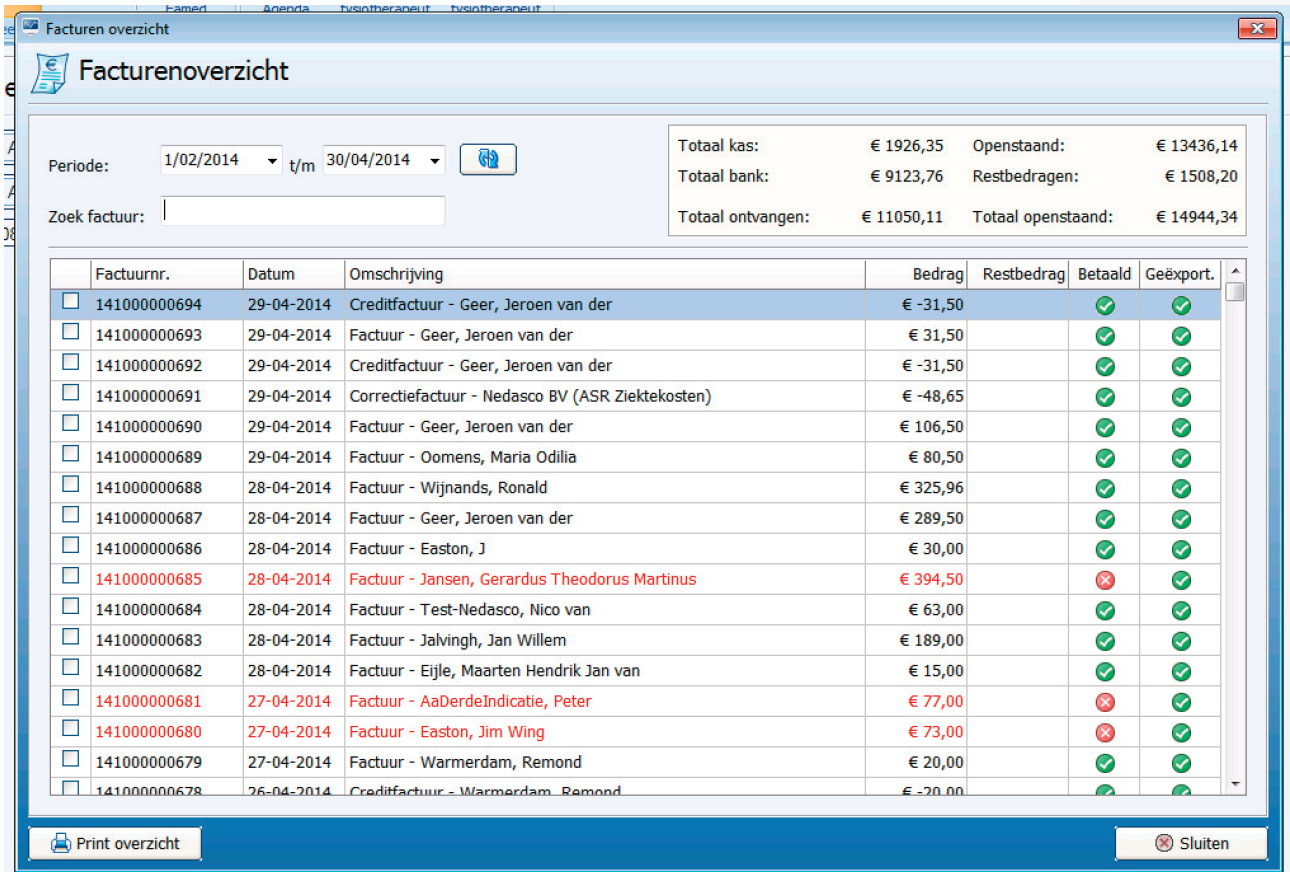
Eamed Agenda fysiotherapeut fysiotherapeut

Facturen overzicht

Facturenoverzicht

Periode: 1/02/2014 t/m 30/04/2014

Zoek factuur:

| Totaal kas: | € 1926,35 | Openstaand: | € 13436,14 |
|---|---|---|---|
| Totaal bank: | € 9123,76 | Restbedragen: | € 1508,20 |
| Totaal ontvangen: | € 11050,11 | Totaal openstaand: | € 14944,34 |

| | Factuurnr. | Datum | Omschrijving | Bedrag | Restbedrag | Betaald | Geëxport. |
|---|---|---|---|---|---|---|---|
| | 141000000694 | 29-04-2014 | Creditfactuur - Geer, Jeroen van der | € -31,50 | | | |
| | 141000000693 | 29-04-2014 | Factuur - Geer, Jeroen van der | € 31,50 | | | |
| | 141000000692 | 29-04-2014 | Creditfactuur - Geer, Jeroen van der | € -31,50 | | | |
| | 141000000691 | 29-04-2014 | Correctiefactuur - Nedasco BV (ASR Ziektekosten) | € -48,65 | | | |
| | 141000000690 | 29-04-2014 | Factuur - Geer, Jeroen van der | € 106,50 | | | |
| | 141000000689 | 29-04-2014 | Factuur - Oomens, Maria Odilia | € 80,50 | | | |
| | 141000000688 | 28-04-2014 | Factuur - Wijnands, Ronald | € 325,96 | | | |
| | 141000000687 | 28-04-2014 | Factuur - Geer, Jeroen van der | € 289,50 | | | |
| | 141000000686 | 28-04-2014 | Factuur - Easton, J | € 30,00 | | | |
| | 141000000685 | 28-04-2014 | Factuur - Jansen, Gerardus Theodorus Martinus | € 394,50 | | | |
| | 141000000684 | 28-04-2014 | Factuur - Test-Nedasco, Nico van | € 63,00 | | | |
| | 141000000683 | 28-04-2014 | Factuur - Jalvingh, Jan Willem | € 189,00 | | | |
| | 141000000682 | 28-04-2014 | Factuur - Eijle, Maarten Hendrik Jan van | € 15,00 | | | |
| | 141000000681 | 27-04-2014 | Factuur - AaDerdeIndicatie, Peter | € 77,00 | | | |
| | 141000000680 | 27-04-2014 | Factuur - Easton, Jim Wing | € 73,00 | | | |
| | 141000000679 | 27-04-2014 | Factuur - Warmerdam, Remond | € 20,00 | | | |
| | 141000000678 | 26-04-2014 | Creditfactuur - Warmerdam, Remond | € -20,00 | | | |

Print overzicht

Sluiten